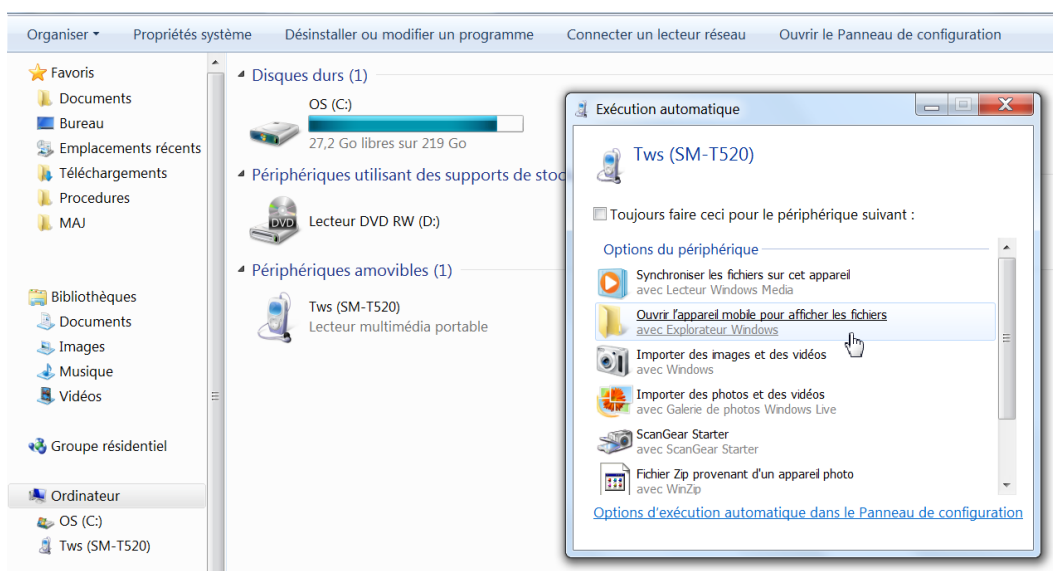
Organiser ▾ Propriétés système Désinstaller ou modifier un programme Connecter un lecteur réseau Ouvrir le Panneau de configuration

Favoris
Documents
Bureau
Emplacements récents
Téléchargements
Procedures
MAJ

Bibliothèques
Documents
Images
Musique
Vidéos

Groupe résidentiel

Ordinateur
OS (C:)
Tws (SM-T520)

Disques durs (1)

OS (C:)
27,2 Go libres sur 219 Go

Périphériques utilisant des supports de stoc

Lecteur DVD RW (D:)

Périphériques amovibles (1)

Tws (SM-T520)
Lecteur multimédia portable

Exécution automatique

Tws (SM-T520)

Toujours faire ceci pour le périphérique suivant :

Options du périphérique

Synchroniser les fichiers sur cet appareil
avec Lecteur Windows Media

Ouvrir l'appareil mobile pour afficher les fichiers
avec Explorateur Windows

Importer des images et des vidéos
avec Windows

Importer des photos et des vidéos
avec Galerie de photos Windows Live

ScanGear Starter
avec ScanGear Starter

Fichier Zip provenant d'un appareil photo
avec WinZip

Options d'exécution automatique dans le Panneau de configuration